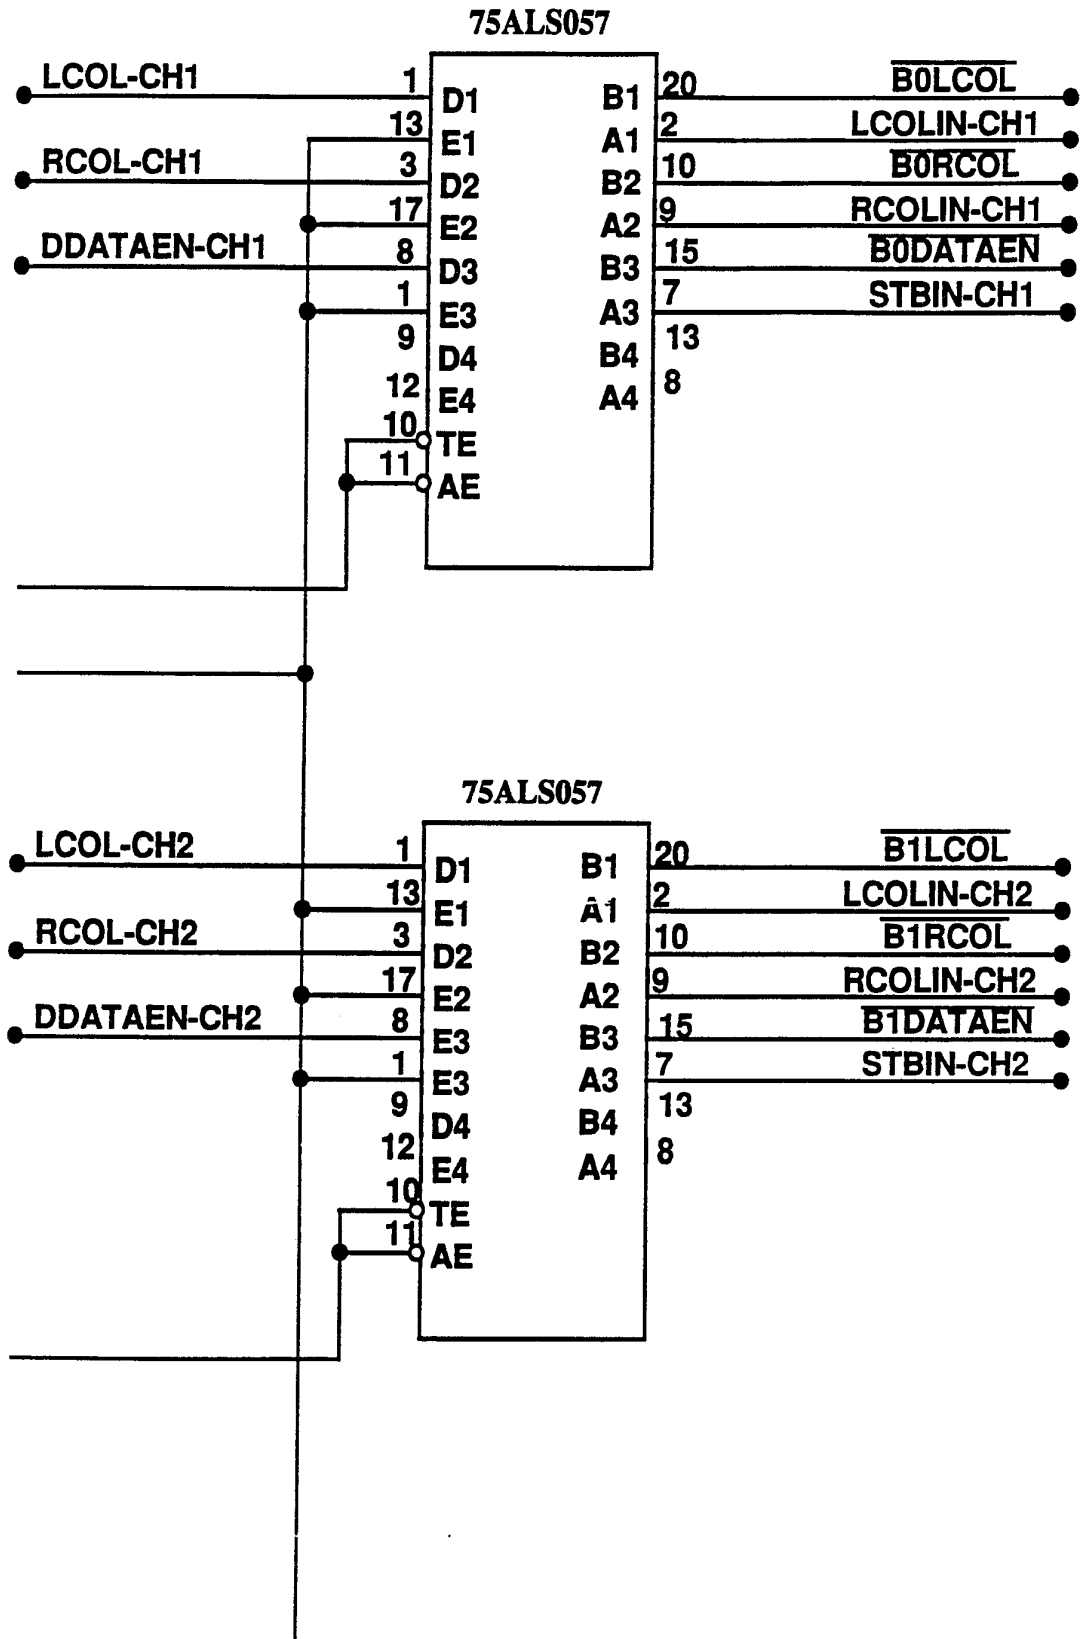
75ALS057

LCOL-CH1
RCOL-CH1
DDATAEN-CH1

1 D1
13 E1
3 D2
17 E2
8 D3
1 E3
9 D4
12 E4
10 TE
11 AE

B1 20
A1 2
B2 10
A2 9
B3 15
A3 7
B4 13
A4 8

$\overline{B0LCOL}$
LCOLIN-CH1
$\overline{B0RCOL}$
RCOLIN-CH1
$\overline{B0DATAEN}$
STBIN-CH1

75ALS057

LCOL-CH2
RCOL-CH2
DDATAEN-CH2

1 D1
13 E1
3 D2
17 E2
8 E3
1 E3
9 D4
12 E4
10 TE
11 AE

B1 20
A1 2
B2 10
A2 9
B3 15
A3 7
B4 13
A4 8

$\overline{B1LCOL}$
LCOLIN-CH2
$\overline{B1RCOL}$
RCOLIN-CH2
$\overline{B1DATAEN}$
STBIN-CH2